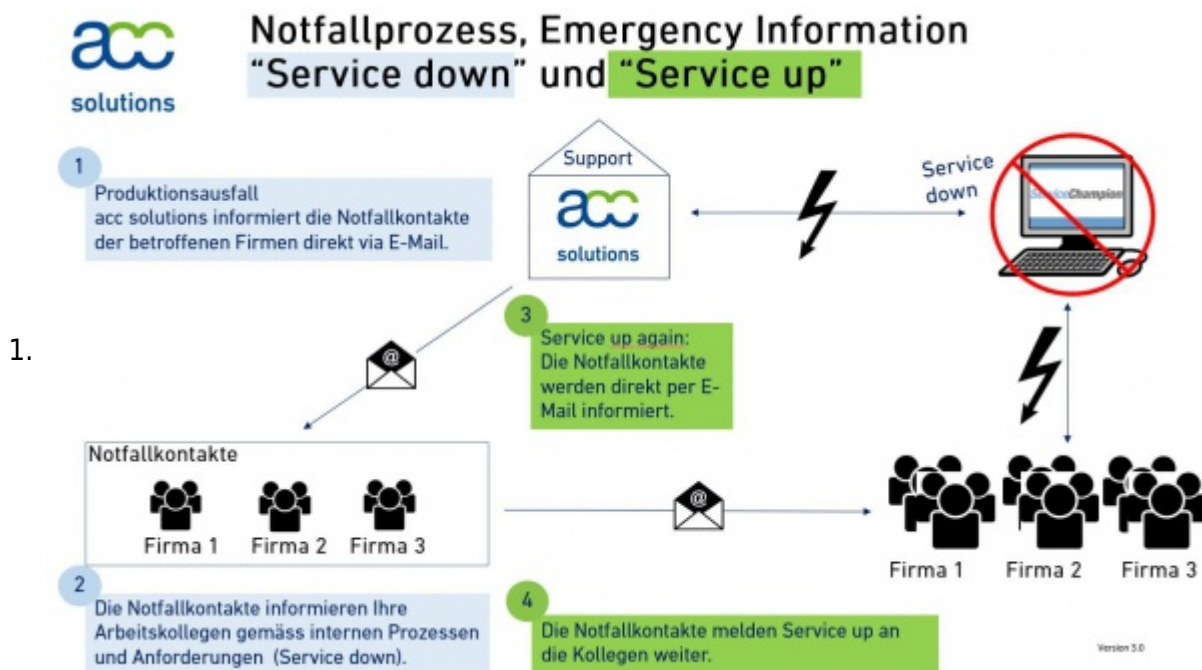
acc
solutions

Notfallprozess, Emergency Information
"Service down" und "Service up"

1

Produktionsausfall
acc solutions informiert die Notfallkontakte der betroffenen Firmen direkt via E-Mail.

Support

acc
solutions

Service down

ServiceChampion

1.

@

3

Service up again:
Die Notfallkontakte werden direkt per E-Mail informiert.

Notfallkontakte

Firma 1 Firma 2 Firma 3

@

Firma 1 Firma 2 Firma 3

2

Die Notfallkontakte informieren Ihre Arbeitskollegen gemäss internen Prozessen und Anforderungen (Service down).

4

Die Notfallkontakte melden Service up an die Kollegen weiter.

Version 3.0